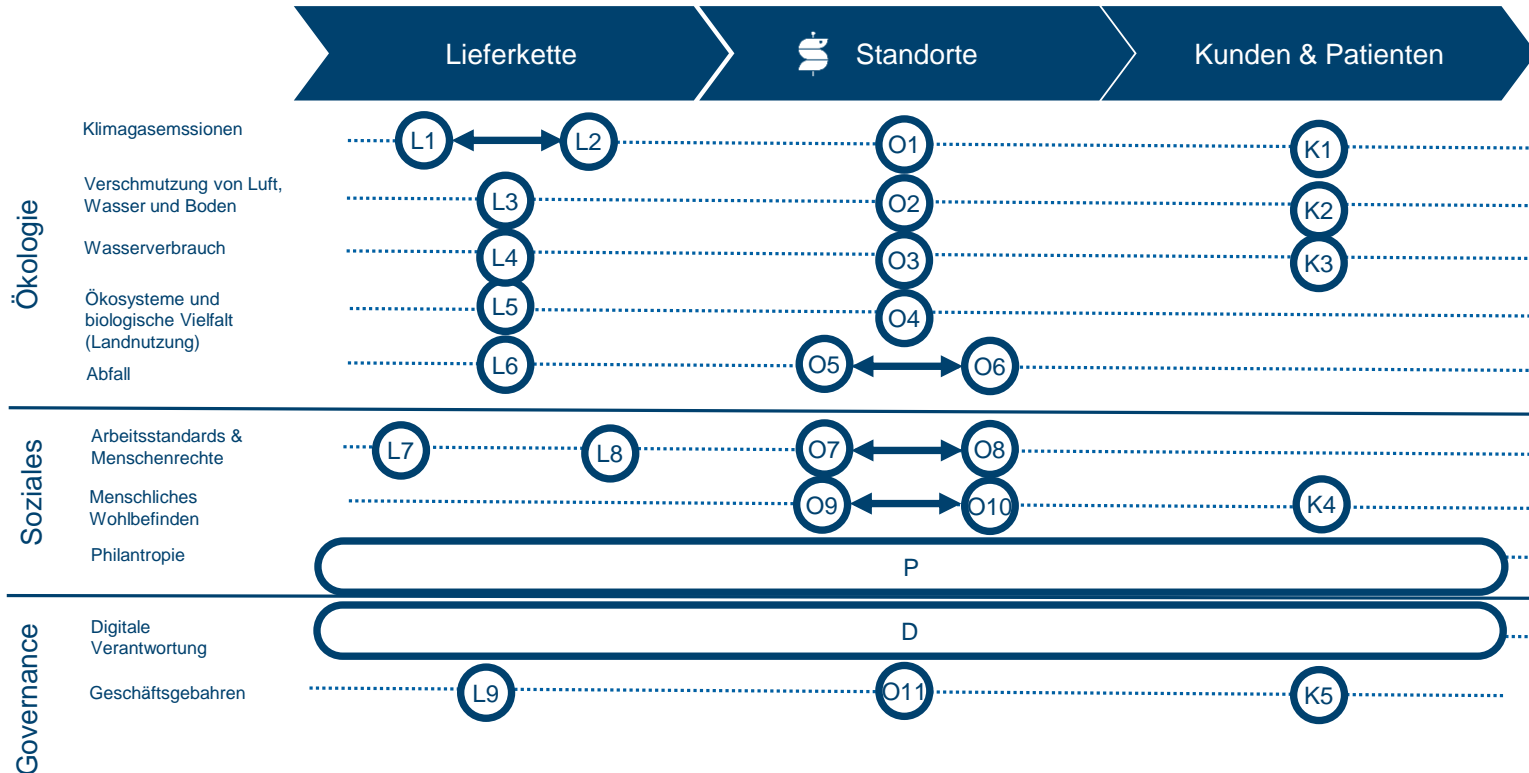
Lieferkette | Standorte | Kunden & Patienten

Ökologie

Klimagasemssionen L1 L2 O1 K1

Verschmutzung von Luft, Wasser und Boden L3 O2 K2

Wasserverbrauch L4 O3 K3

Ökosysteme und biologische Vielfalt (Landnutzung) L5 O4

Abfall L6 O5 O6

Soziales

Arbeitsstandards & Menschenrechte L7 L8 O7 O8

Menschliches Wohlbefinden O9 O10 K4

Philantropie P

Governance

Digitale Verantwortung D

Geschäftsgebahren L9 O11 K5